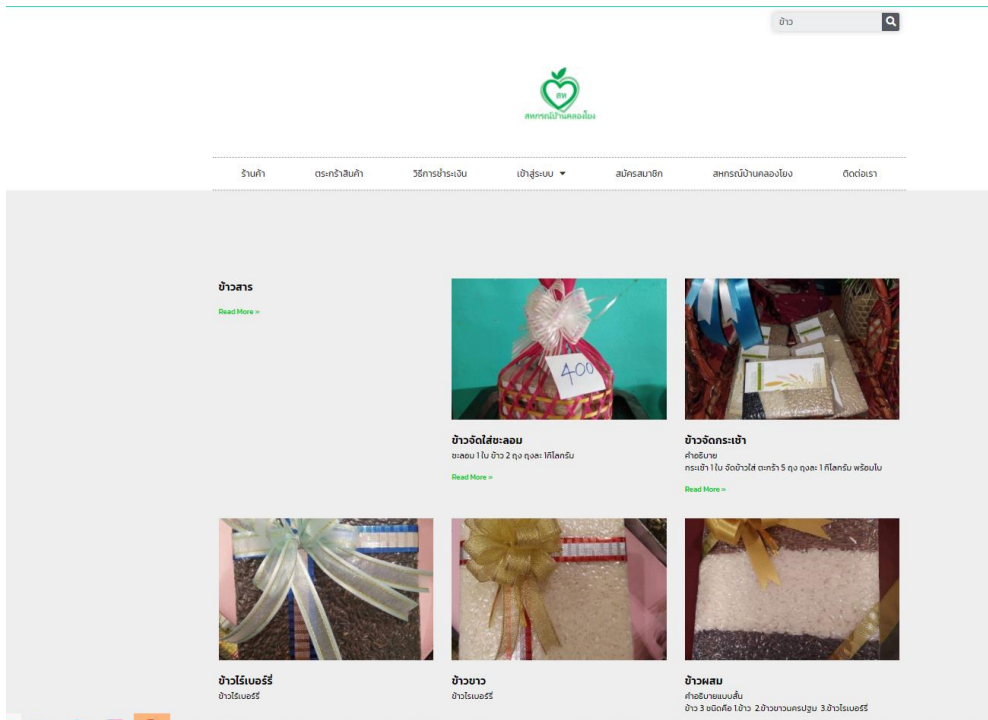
ข้าว

สหกรณ์บ้านคลองโยง

ร้านค้า ตระกร้าสินค้า วิธีการชำระเงิน เข้าสู่ระบบ สมัครสมาชิก สหกรณ์บ้านคลองโยง ติดต่อเรา

ข้าวสาร

Read More »

400

ข้าวจัดใส่ชะลอม

ชะลอม 1 ใบ ข้าว 2 ถุง ถุงละ 1กิโลกรัม

Read More »

ข้าวจัดกระเช้า

คำอธิบาย

กระเช้า 1 ใบ จัดข้าวใส่ ตะกร้า 5 ถุง ถุงละ 1 กิโลกรัม พร้อมโบ

Read More »

ข้าวไร่เบอร์รี่

ข้าวไร่เบอร์รี่

ข้าวขาว

ข้าวไร่เบอร์รี่

ข้าวผสม

คำอธิบายแบบสั้น

ข้าว 3 ชนิดคือ 1.ข้าว 2.ข้าวขาวนครปฐม 3.ข้าวไรเบอร์รี่